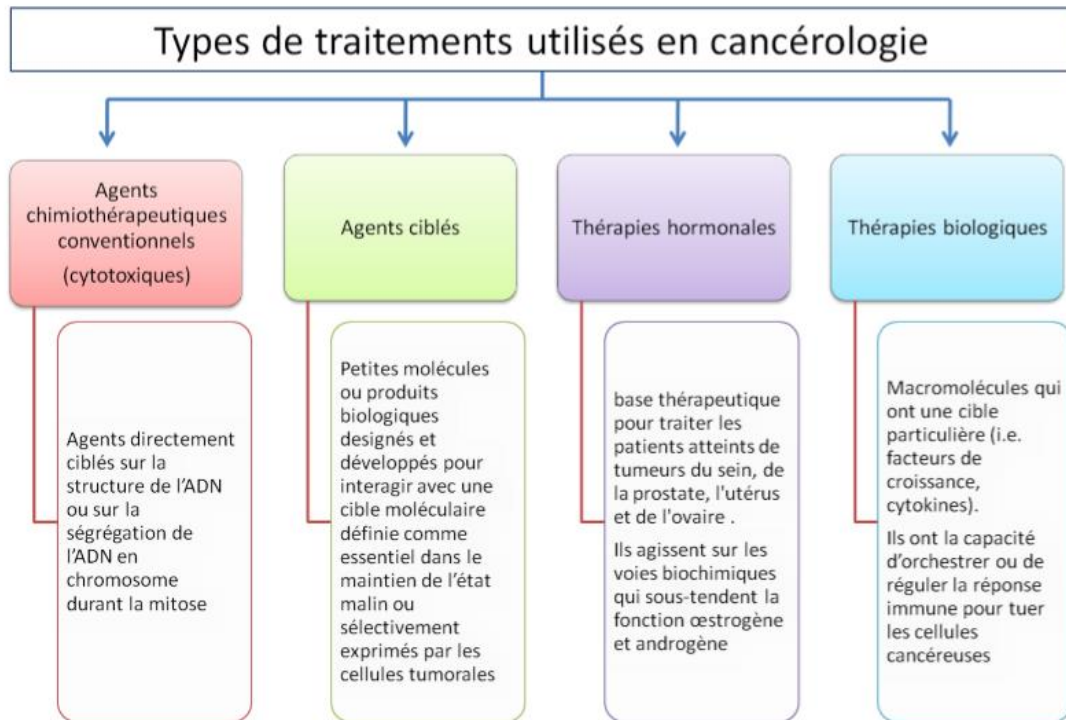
Types de traitements utilisés en cancérologie

Agents chimiothérapeutiques conventionnels (cytotoxiques)

Agents directement ciblés sur la structure de l'ADN ou sur la ségrégation de l'ADN en chromosome durant la mitose

Agents ciblés

Petites molécules ou produits biologiques designés et développés pour interagir avec une cible moléculaire définie comme essentiel dans le maintien de l'état malin ou sélectivement exprimés par les cellules tumorales

Thérapies hormonales

base thérapeutique pour traiter les patients atteints de tumeurs du sein, de la prostate, l'utérus et de l'ovaire .

Ils agissent sur les voies biochimiques qui sous-tendent la fonction œstrogène et androgène

Thérapies biologiques

Macromolécules qui ont une cible particulière (i.e. facteurs de croissance, cytokines).

Ils ont la capacité d'orchestrer ou de réguler la réponse immune pour tuer les cellules cancéreuses